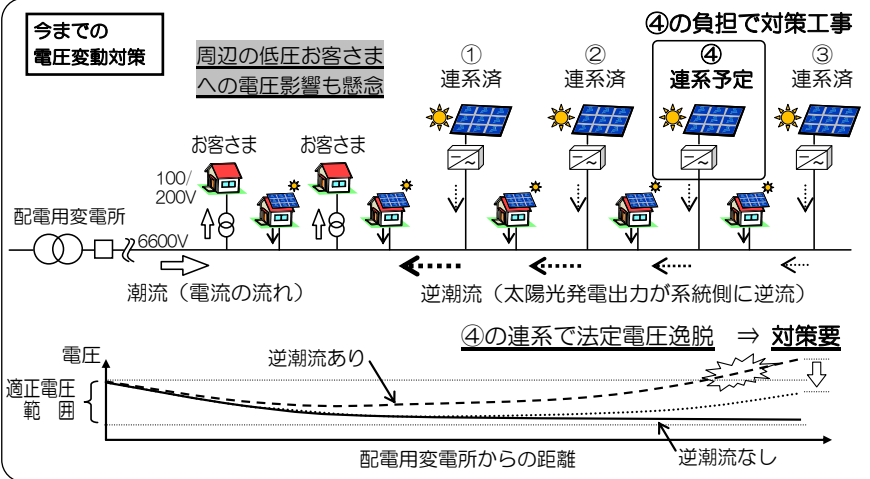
今までの
電圧変動対策

周辺の低圧お客さま
への電圧影響も懸念

④の負担で対策工事

①
連系済

②
連系済

④
連系予定

③
連系済

お客さま

お客さま

100/
200V

配電用変電所

6600V

潮流（電流の流れ）

逆潮流（太陽光発電出力が系統側に逆流）

④の連系で法定電圧逸脱 ⇒ 対策要

電圧

逆潮流あり

適正電圧
範　囲

配電用変電所からの距離

逆潮流なし